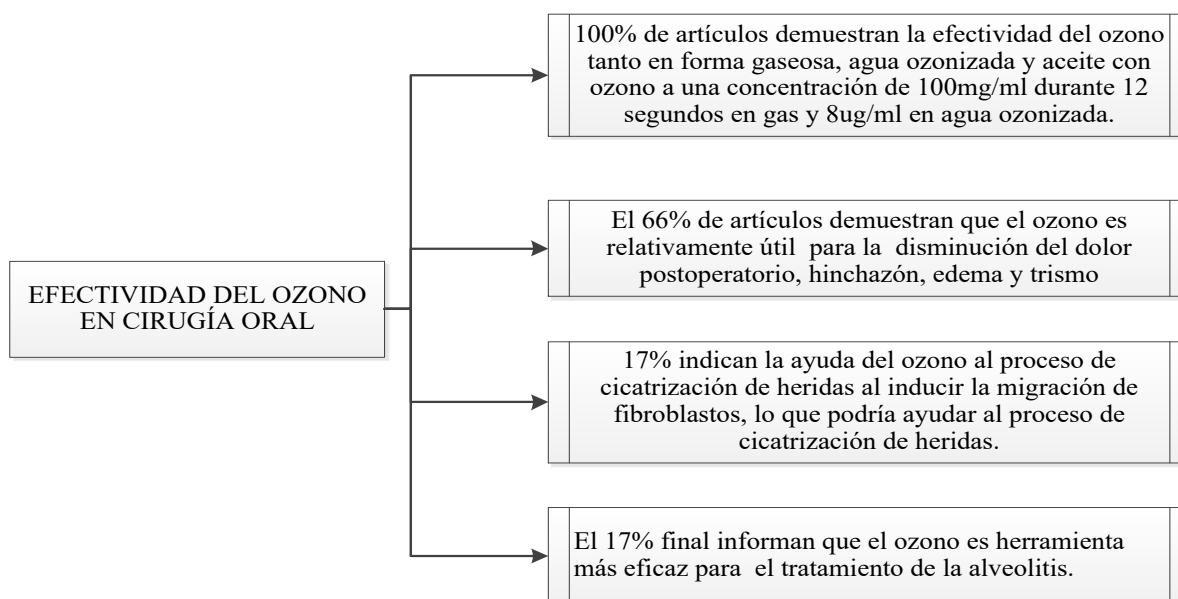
EFECTIVIDAD DEL OZONO EN CIRUGÍA ORAL

100% de artículos demuestran la efectividad del ozono tanto en forma gaseosa, agua ozonizada y aceite con ozono a una concentración de 100mg/ml durante 12 segundos en gas y 8ug/ml en agua ozonizada.

El 66% de artículos demuestran que el ozono es relativamente útil para la disminución del dolor postoperatorio, hinchazón, edema y trismo

17% indican la ayuda del ozono al proceso de cicatrización de heridas al inducir la migración de fibroblastos, lo que podría ayudar al proceso de cicatrización de heridas.

El 17% final informan que el ozono es herramienta más eficaz para el tratamiento de la alveolitis.